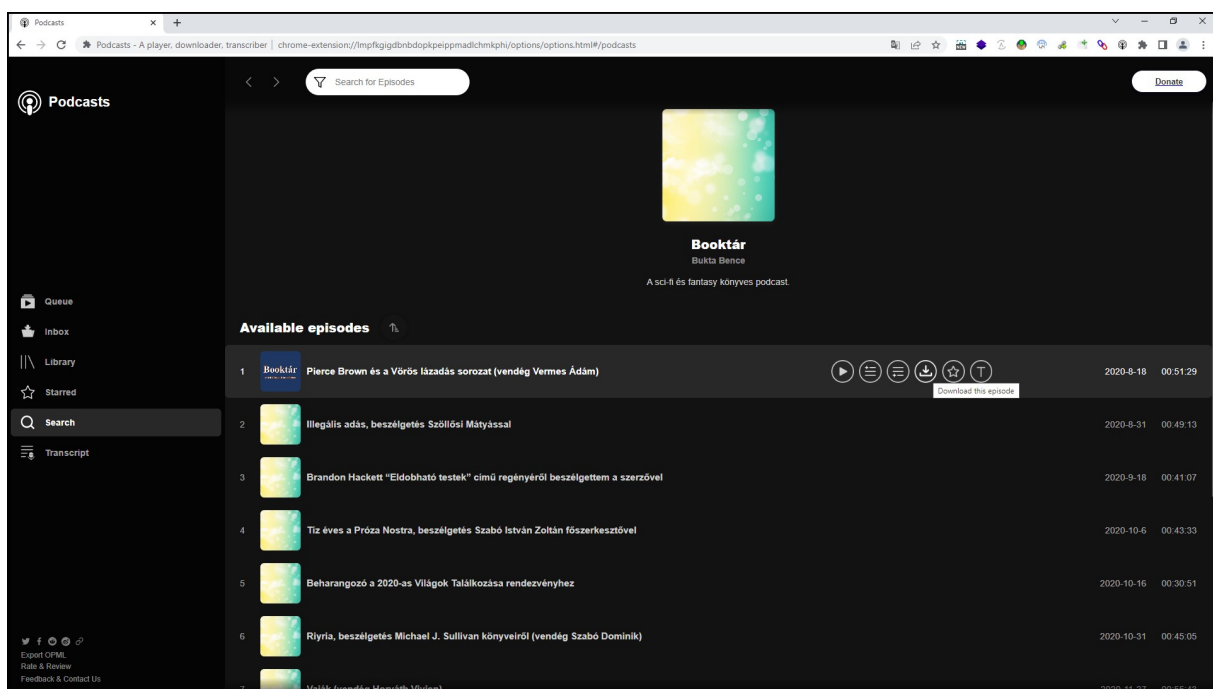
Podcasts

Podcasts - A player, downloader, transcriber | chrome-extension://lmpfkgigdbnbdopkpeippmadlchmkphi/options/options.html#/podcasts

Podcasts

Search for Episodes

Donate

Booktár
Bukta Bence
A sci-fi és fantasy könyves podcast.

Queue
Inbox
Library
Starred
Search
Transcript

Available episodes

| | | | |
|---|---|---|---|
| 1 | Pierce Brown és a Vörös lázadás sorozat (vendég Vermes Ádám) | 2020-8-18 | 00:51:29 |
| 2 | Illegális adás, beszélgetés Szöllősi Mátyással | 2020-8-31 | 00:49:13 |
| 3 | Brandon Hackett "Eldobható testek" című regényéről beszélgettem a szerzővel | 2020-9-18 | 00:41:07 |
| 4 | Tíz éves a Próza Nostra, beszélgetés Szabó István Zoltán főszerkesztővel | 2020-10-6 | 00:43:33 |
| 5 | Beharangozó a 2020-as Világok Találkozása rendezvényhez | 2020-10-16 | 00:30:51 |
| 6 | Riyria, beszélgetés Michael J. Sullivan könyveiről (vendég Szabó Dominik) | 2020-10-31 | 00:45:05 |
| 7 | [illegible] | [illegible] | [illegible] |

Download this episode

Booktár

Export OPML
Rate & Review
Feedback & Contact Us